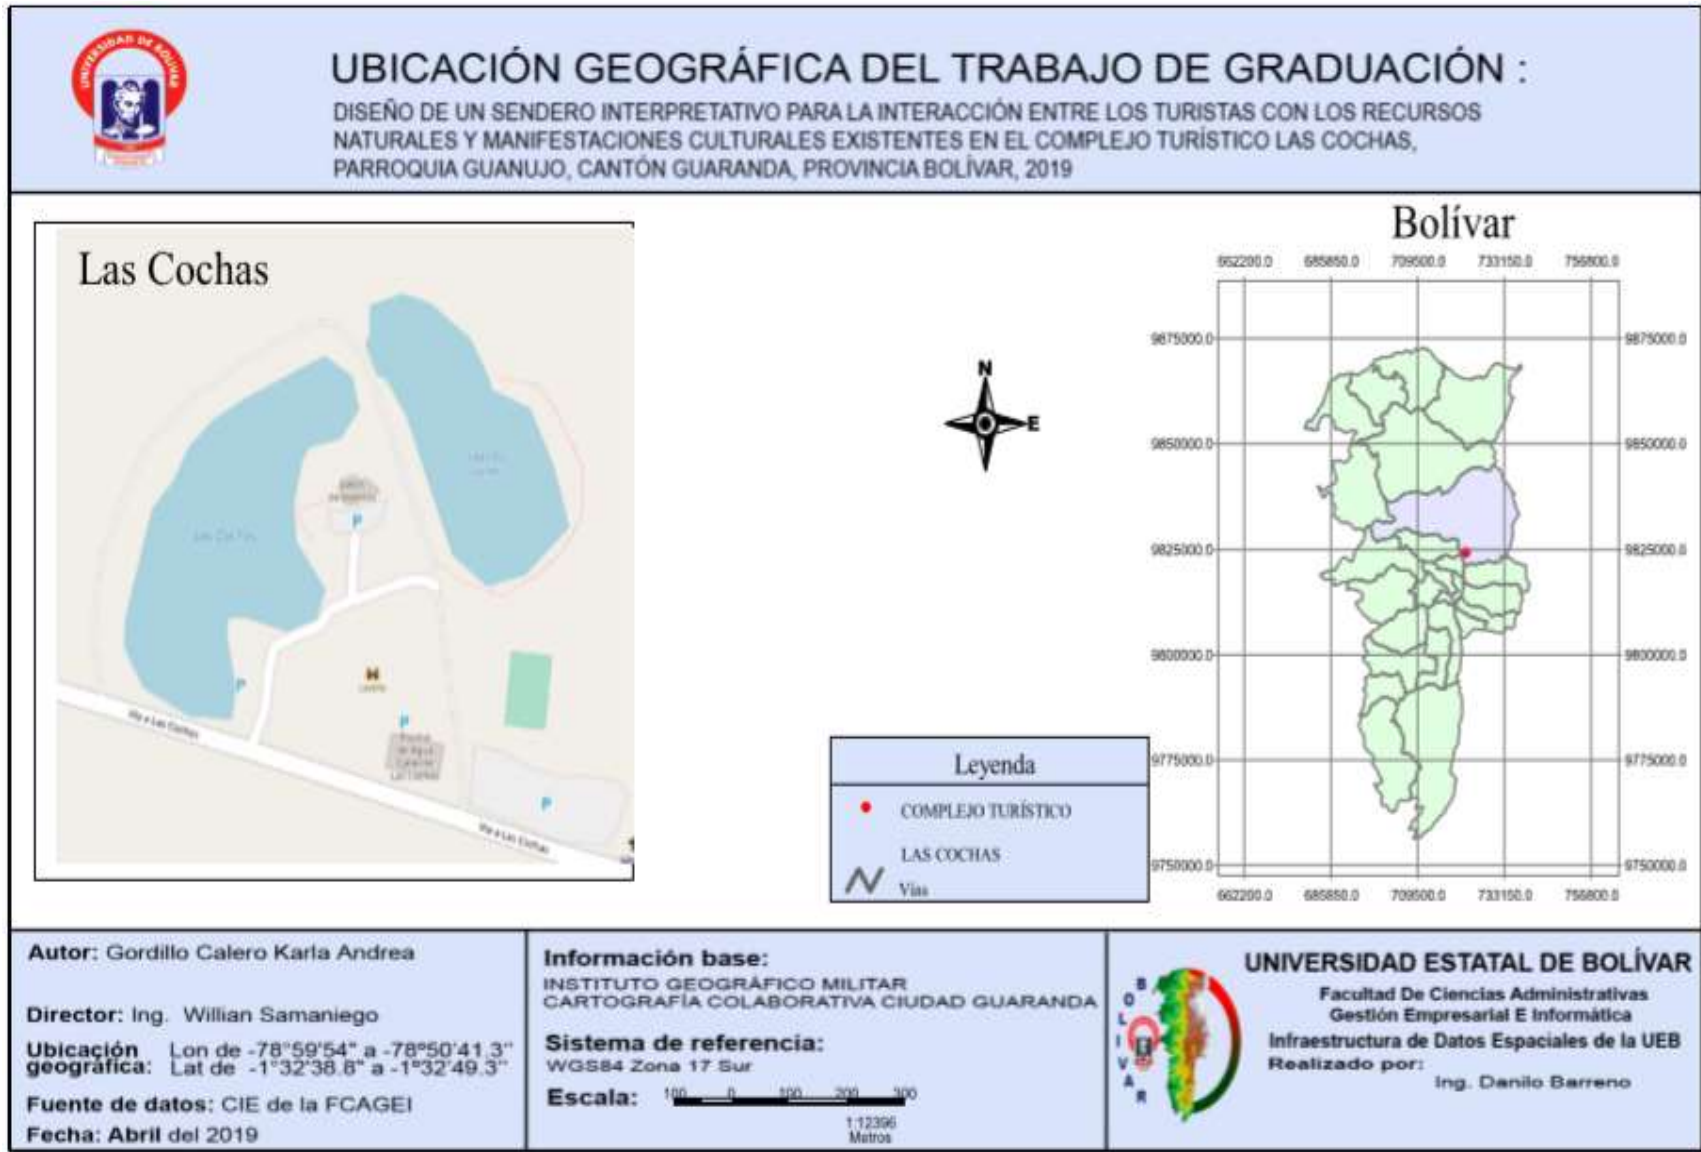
UBICACIÓN GEOGRÁFICA DEL TRABAJO DE GRADUACIÓN :

DISEÑO DE UN SENDERO INTERPRETATIVO PARA LA INTERACCIÓN ENTRE LOS TURISTAS CON LOS RECURSOS NATURALES Y MANIFESTACIONES CULTURALES EXISTENTES EN EL COMPLEJO TURÍSTICO LAS COCHAS, PARROQUIA GUANUJO, CANTÓN GUARANDA, PROVINCIA BOLÍVAR, 2019

Las Cochas

Vía a Las Cochas

Vía a Las Cochas

N

E

Bolívar

662200.0 685850.0 709500.0 733150.0 756800.0

9875000.0
9850000.0
9825000.0
9800000.0
9775000.0
9750000.0

9875000.0
9850000.0
9825000.0
9800000.0
9775000.0
9750000.0

662200.0 685850.0 709500.0 733150.0 756800.0

Leyenda

COMPLEJO TURÍSTICO

LAS COCHAS

Vías

Autor: Gordillo Calero Karla Andrea

Director: Ing. Willian Samaniego

Ubicación geográfica: Lon de -78°59'54" a -78°50'41.3" Lat de -1°32'38.8" a -1°32'49.3"

Fuente de datos: CIE de la FCAGEI

Fecha: Abril del 2019

Información base:
INSTITUTO GEOGRÁFICO MILITAR
CARTOGRAFÍA COLABORATIVA CIUDAD GUARANDA

Sistema de referencia:
WGS84 Zona 17 Sur

Escala: 100 0 100 200 300
1:12396
Metros

B O L I V A R

UNIVERSIDAD ESTATAL DE BOLÍVAR
Facultad De Ciencias Administrativas
Gestión Empresarial E Informática
Infraestructura de Datos Espaciales de la UEB
Realizado por:
Ing. Danilo Barreno